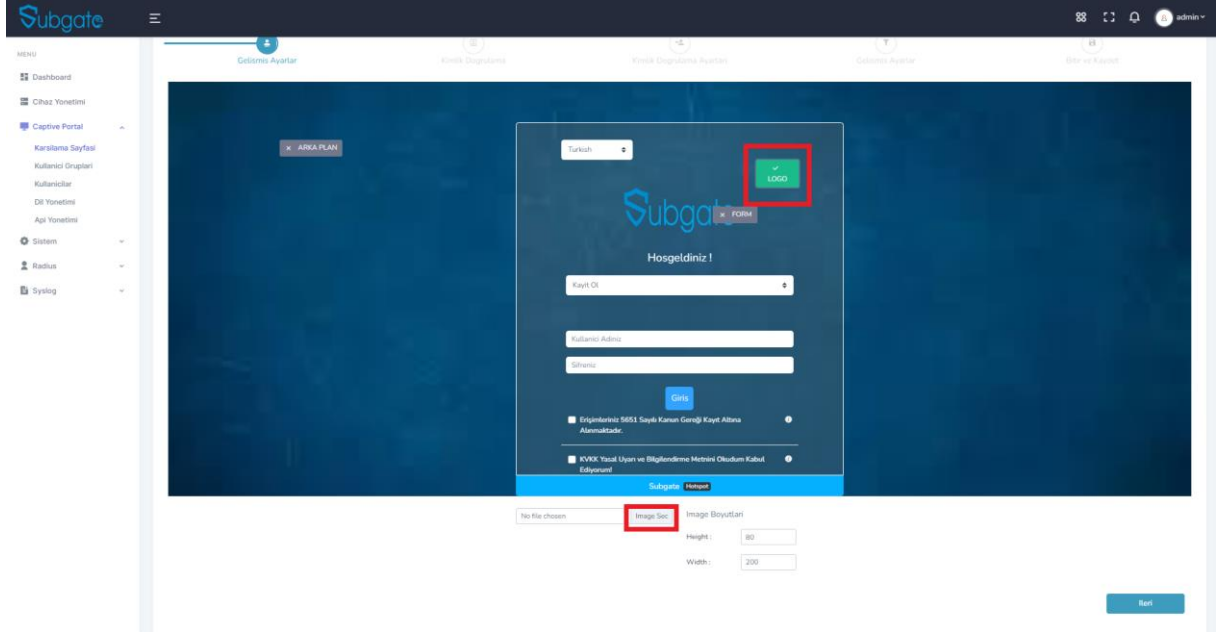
Subgate

admin

MENU

Dashboard

Cihaz Yonetimi

Captive Portal

Karsilama Sayfasi

Kullanici Gruplari

Kullanicilar

Dil Yonetimi

Api Yonetimi

Sistem

Radius

Syslog

Gelismis Ayarlar

Kimlik Dogrulama

Kimlik Dogrulama Ayarlari

Gelismis Ayarlar

Bitir ve Kaydet

× ARKA PLAN

Turkish

LOGO

Subgate

× FORM

Hosgeldiniz !

Kayit Ol

Kullanici Adiniz

Sifreniz

Giris

Erişimleriniz 5651 Sayılı Kanun Gereği Kayıt Altına Alınmaktadır.

KVKK Yasal Uyarı ve Bilgilendirme Metnini Okudum Kabul Ediyorum!

Subgate Hotspot

No file chosen

Image Sec

Image Boyutlari

Height : 80

Width : 200

Ileri